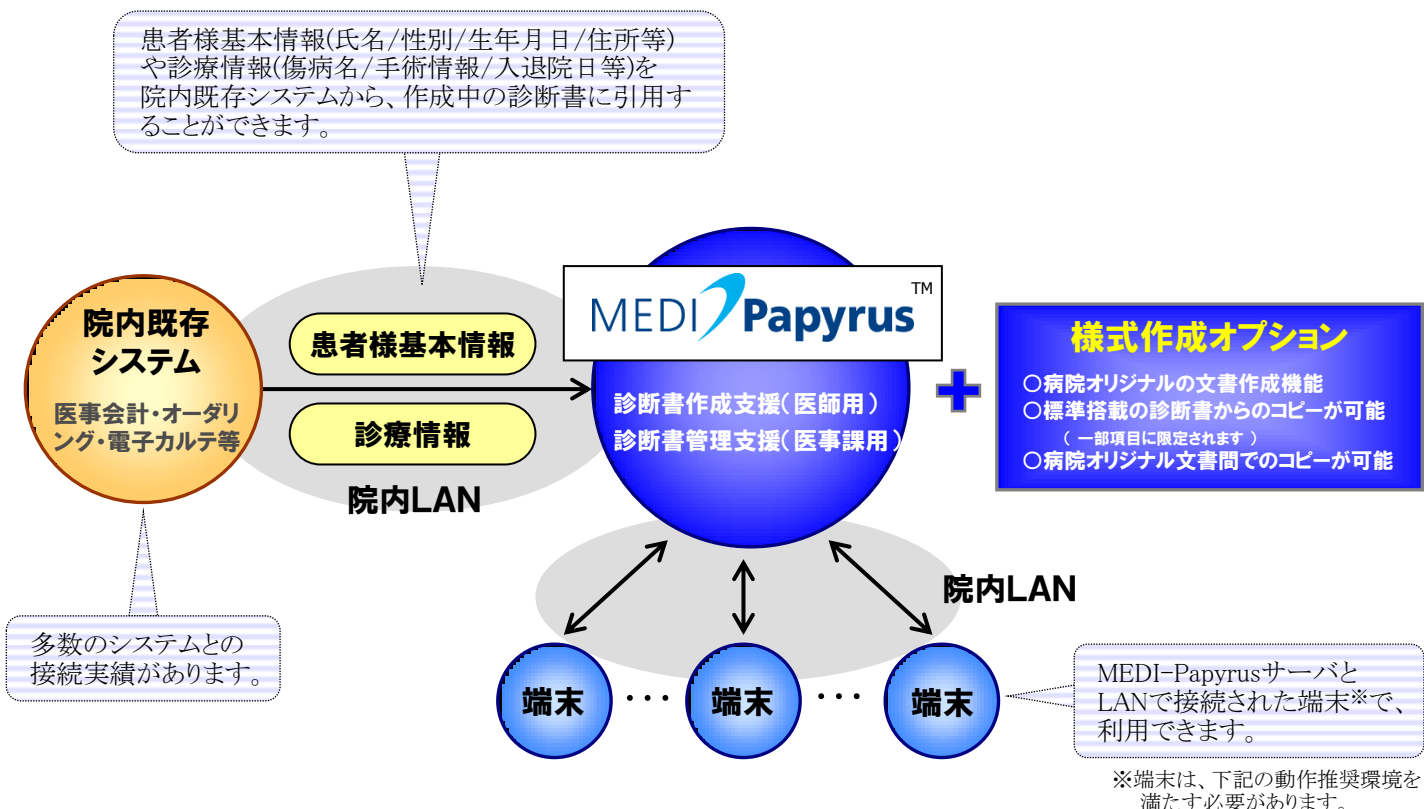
患者様基本情報(氏名/性別/生年月日/住所等)や診療情報(傷病名/手術情報/入退院日等)を院内既存システムから、作成中の診断書に引用することができます。

院内既存システム

医事会計・オーダリング・電子カルテ等

患者様基本情報

診療情報

院内LAN

MEDI Papyrus TM

診断書作成支援(医師用)

診断書管理支援(医事課用)

+

様式作成オプション

○病院オリジナルの文書作成機能
○標準搭載の診断書からのコピーが可能
( 一部項目に限定されます )
○病院オリジナル文書間でのコピーが可能

院内LAN

多数のシステムとの接続実績があります。

端末 ・・・ 端末 ・・・ 端末

MEDI-Papyrusサーバと LANで接続された端末※で、利用できます。

※端末は、下記の動作推奨環境を満たす必要があります。